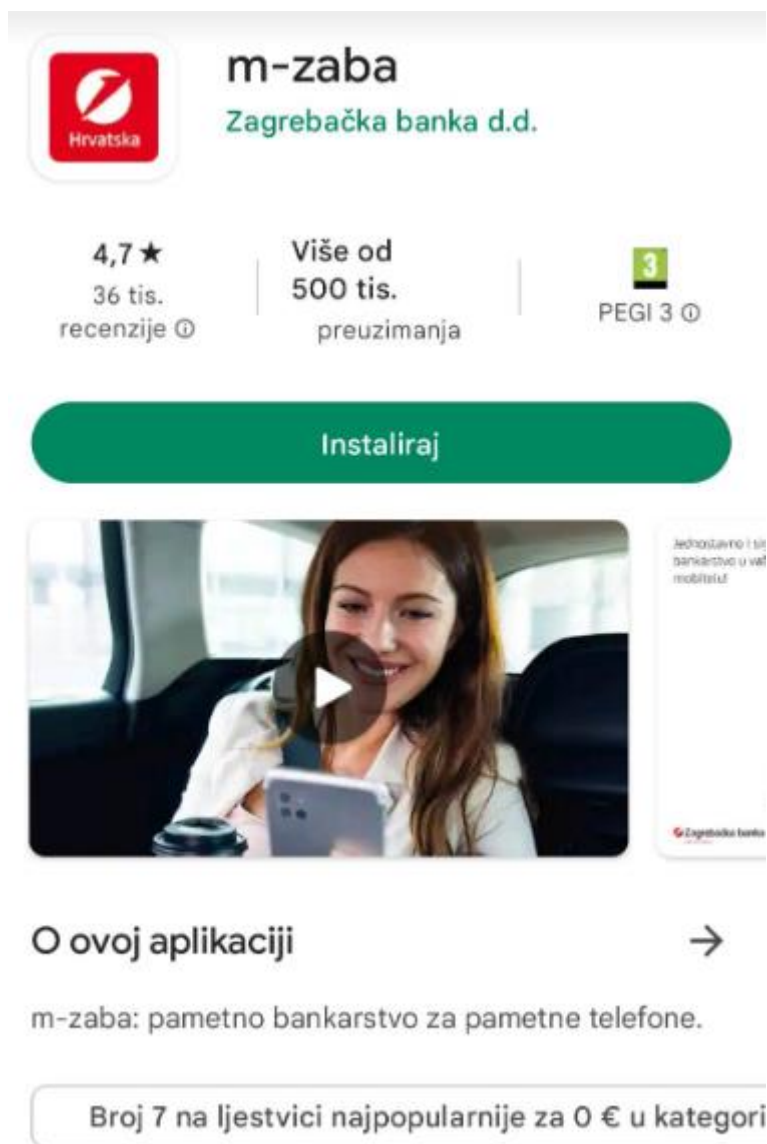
Hrvatska

m-zaba
Zagrebačka banka d.d.

4,7 ★
36 tis.
recenzije ⓘ

Više od
500 tis.
preuzimanja

3
PEGI 3 ⓘ

Instaliraj

Jednostavno i si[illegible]
bankarstvo u va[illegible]
mobitelu!

Zagrebačka banka

O ovoj aplikaciji →

m-zaba: pametno bankarstvo za pametne telefone.

Broj 7 na ljestvici najpopularnije za 0 € u kategori